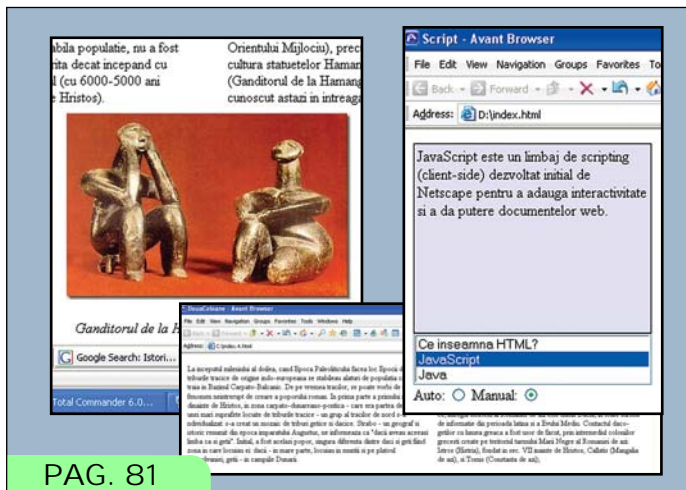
abila populatie, nu a fost
rita decat incepand cu
l (cu 6000-5000 ani
e Hristos).

Orientului Mijlociu), prec
cultura statuetelor Haman
(Ganditorul de la Hamang
cunoscut astazi in intreaga

Ganditorul de la H

Google Search: Istori...

Total Commander 6.0...

DocuColoare - Avant Browser

File Edit View Navigation Groups Favorites Tools Window Help

Address: C:\index.html

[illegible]

Script - Avant Browser

File Edit View Navigation Groups Favorites To

Back Forward

Address: D:\index.html

JavaScript este un limbaj de scripting (client-side) dezvoltat initial de Netscape pentru a adauga interactivitate si a da putere documentelor web.

Ce inseamna HTML?
JavaScript
Java

Auto: Manual:

PAG. 81